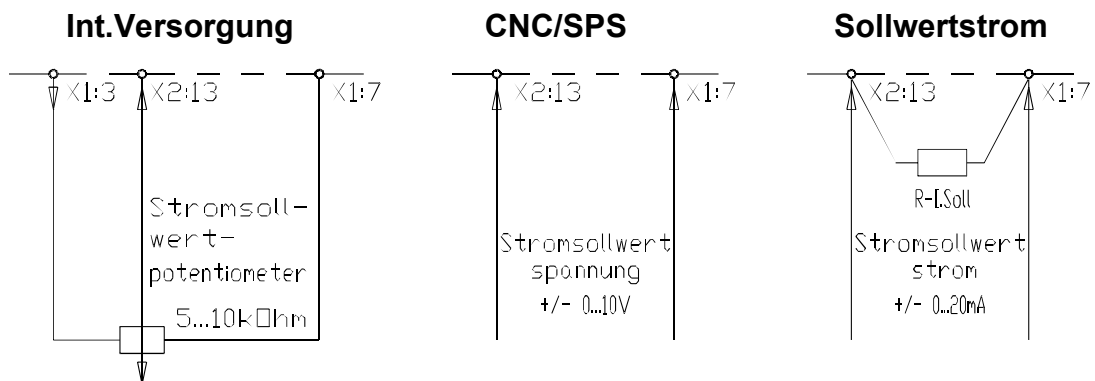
Int.Versorgung

X1:3 X2:13 X1:7

Stromsoll-
wert-
potentiometer

5...10k□hm

CNC/SPS

X2:13 X1:7

Stromsollwert
spannung
+/- 0...10V

Sollwertstrom

X2:13 X1:7

R-I.Soll

Stromsollwert
strom
+/- 0...20mA